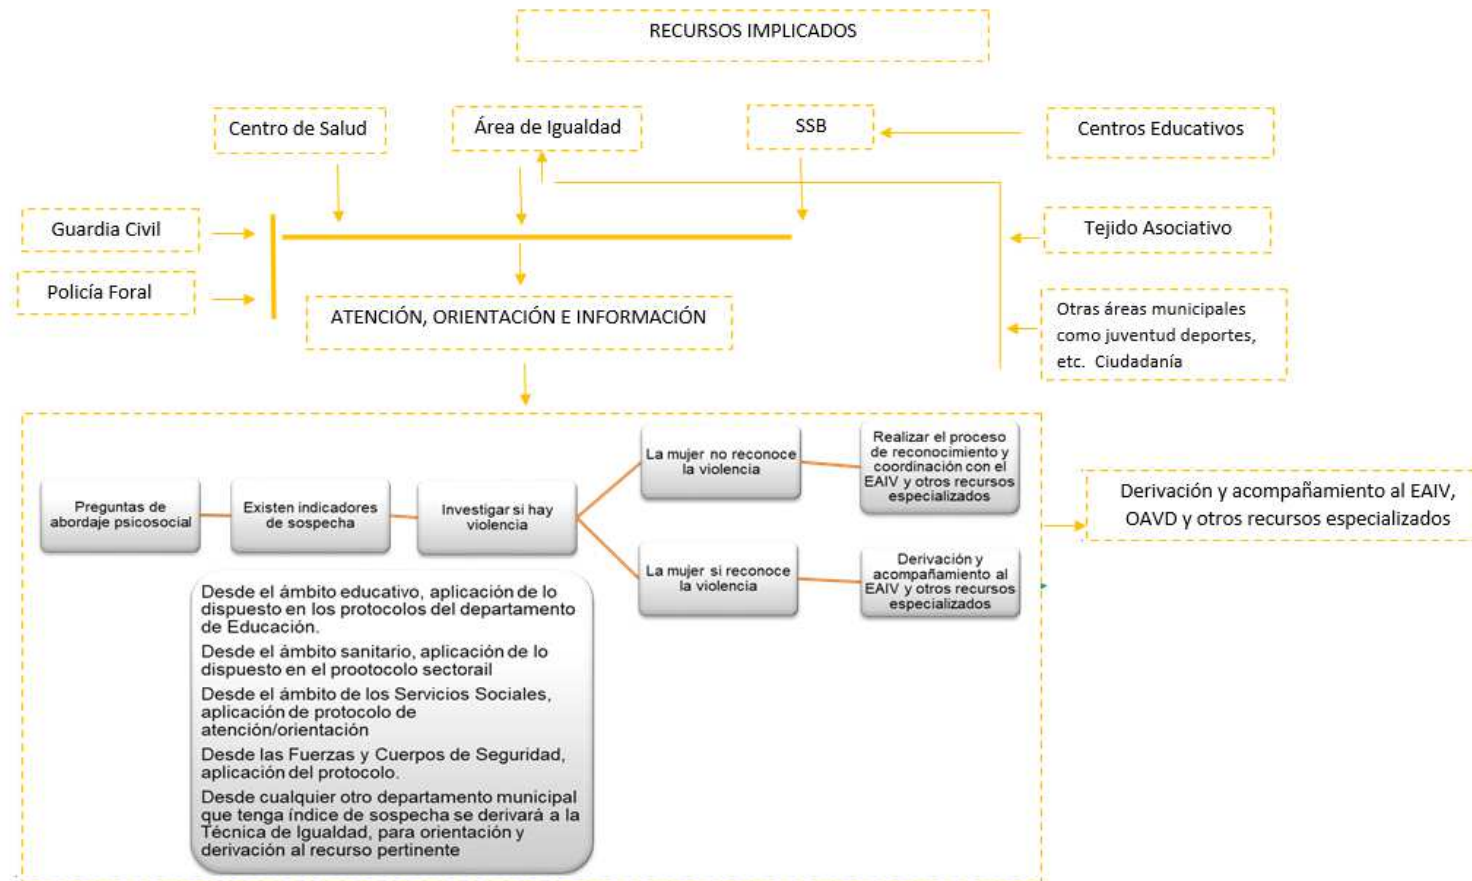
RECURSOS IMPLICADOS

Centro de Salud

Área de Igualdad

SSB

Centros Educativos

Guardia Civil

Policía Foral

Tejido Asociativo

Otras áreas municipales como juventud deportes, etc. Ciudadanía

ATENCIÓN, ORIENTACIÓN E INFORMACIÓN

Preguntas de abordaje psicosocial

Existen indicadores de sospecha

Investigar si hay violencia

La mujer no reconoce la violencia

Realizar el proceso de reconocimiento y coordinación con el EAIV y otros recursos especializados

La mujer si reconoce la violencia

Derivación y acompañamiento al EAIV y otros recursos especializados

Derivación y acompañamiento al EAIV, OAVD y otros recursos especializados

Desde el ámbito educativo, aplicación de lo dispuesto en los protocolos del departamento de Educación.

Desde el ámbito sanitario, aplicación de lo dispuesto en el prootocolo sectorail

Desde el ámbito de los Servicios Sociales, aplicación de protocolo de atención/orientación

Desde las Fuerzas y Cuerpos de Seguridad, aplicación del protocolo.

Desde cualquier otro departamento municipal que tenga índice de sospecha se derivará a la Técnica de Igualdad, para orientación y derivación al recurso pertinente